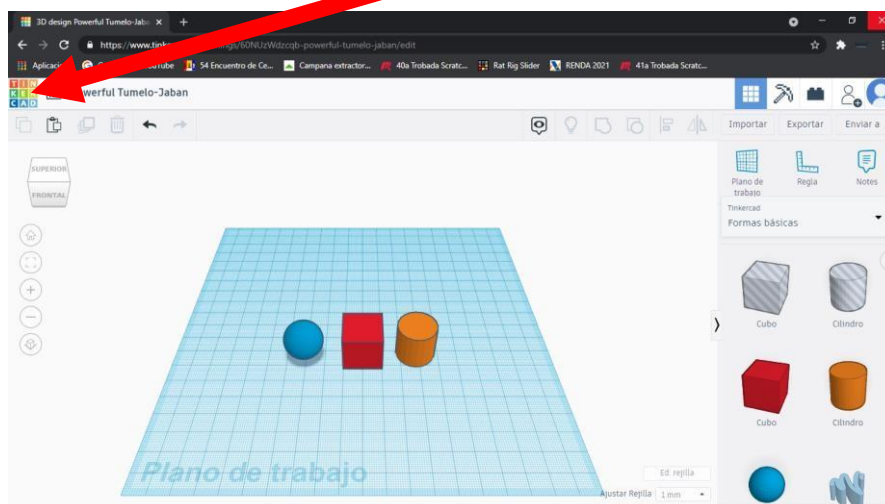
3D design Powerful Tumelo-Jaba ×

https://www.tink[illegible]ings/60NUzWdzcqb-powerful-tumelo-jaban/edit

Aplicaci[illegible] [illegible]ouTube 54 Encuentro de Ce... Campana extractor... 40a Trobada Scratc... Rat Rig Slider RENDA 2021 41a Trobada Scratc...

TIN KER CAD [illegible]werful Tumelo-Jaban

Importar Exportar Enviar a

SUPERIOR
FRONTAL

Plano de trabajo Regla Notes

Tinkercad
Formas básicas

Cubo Cilindro

Cubo Cilindro

Plano de trabajo

Ed. rejilla
Ajustar Rejilla 1 mm